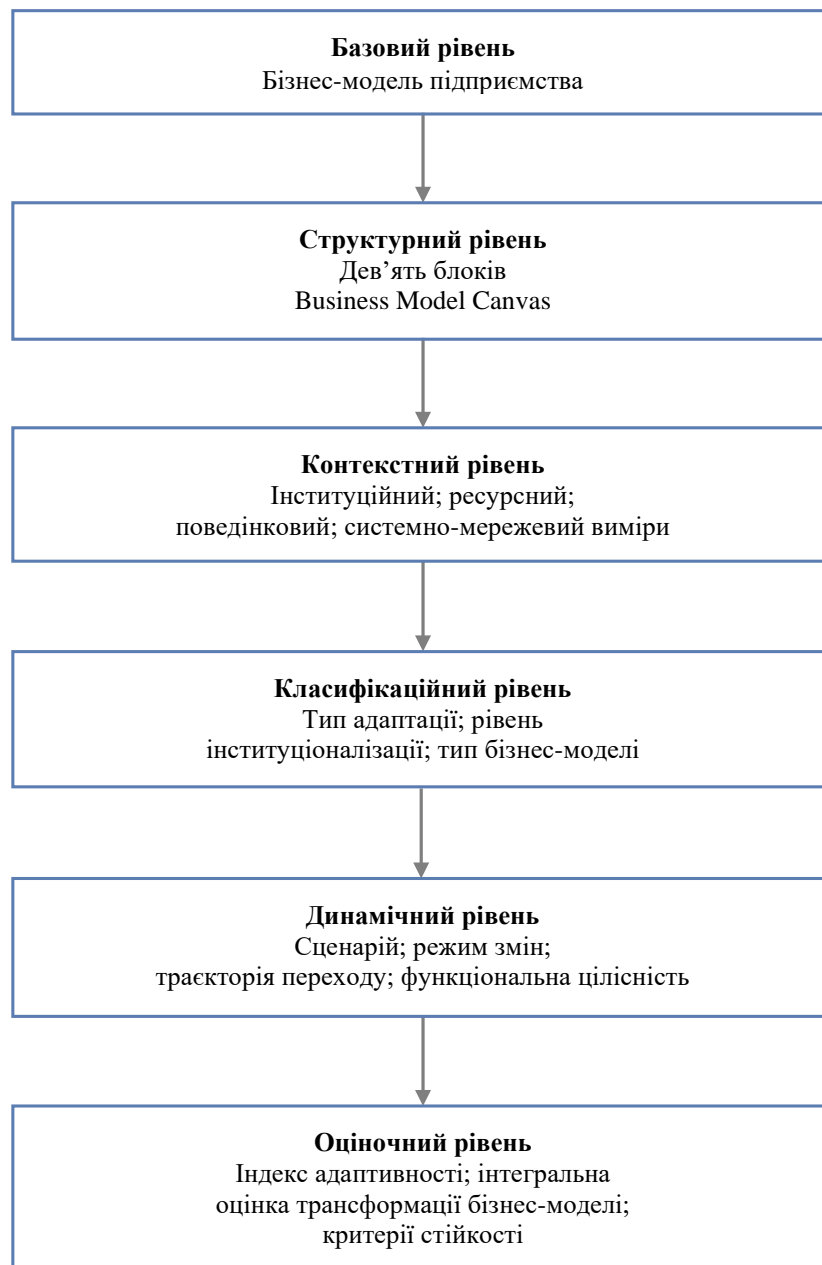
**Базовий рівень**
Бізнес-модель підприємства

**Структурний рівень**
Дев’ять блоків
Business Model Canvas

**Контекстний рівень**
Інституційний; ресурсний; поведінковий; системно-мережевий виміри

**Класифікаційний рівень**
Тип адаптації; рівень інституціоналізації; тип бізнес-моделі

**Динамічний рівень**
Сценарій; режим змін; траєкторія переходу; функціональна цілісність

**Оціночний рівень**
Індекс адаптивності; інтегральна оцінка трансформації бізнес-моделі; критерії стійкості